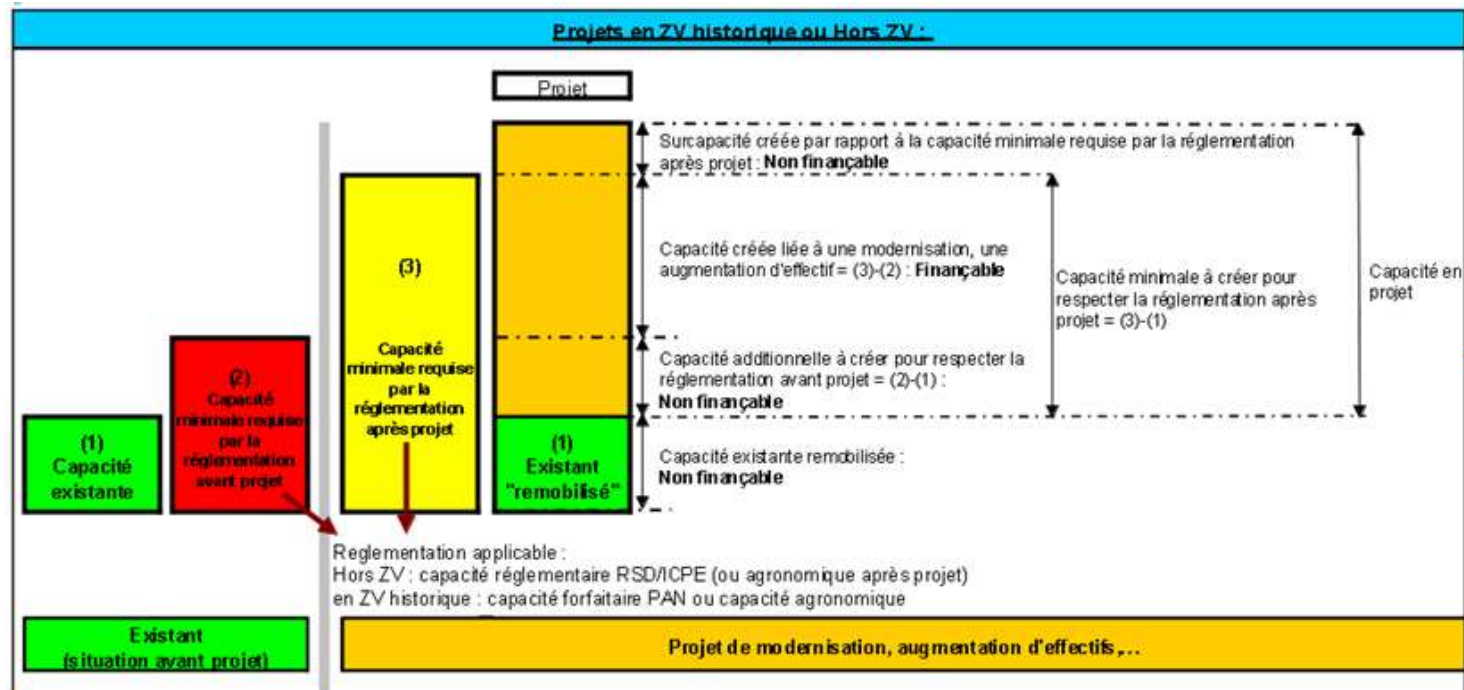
Projets en ZV historique ou Hors ZV :

Projet

(1)
Capacité existante

(2)
Capacité minimale requise par la réglementation avant projet

(3)
Capacité minimale requise par la réglementation après projet

(1)
Existant "remobilisé"

Surcapacité créée par rapport à la capacité minimale requise par la réglementation après projet : **Non finançable**

Capacité créée liée à une modernisation, une augmentation d'effectif = (3)-(2) : **Finançable**

Capacité additionnelle à créer pour respecter la réglementation avant projet = (2)-(1) : **Non finançable**

Capacité existante remobilisée : **Non finançable**

Capacité minimale à créer pour respecter la réglementation après projet = (3)-(1)

Capacité en projet

Reglementation applicable :
Hors ZV : capacité réglementaire RSD/ICPE (ou agronomique après projet)
en ZV historique : capacité forfaitaire PAN ou capacité agronomique

Existant (situation avant projet)

Projet de modernisation, augmentation d'effectifs,...